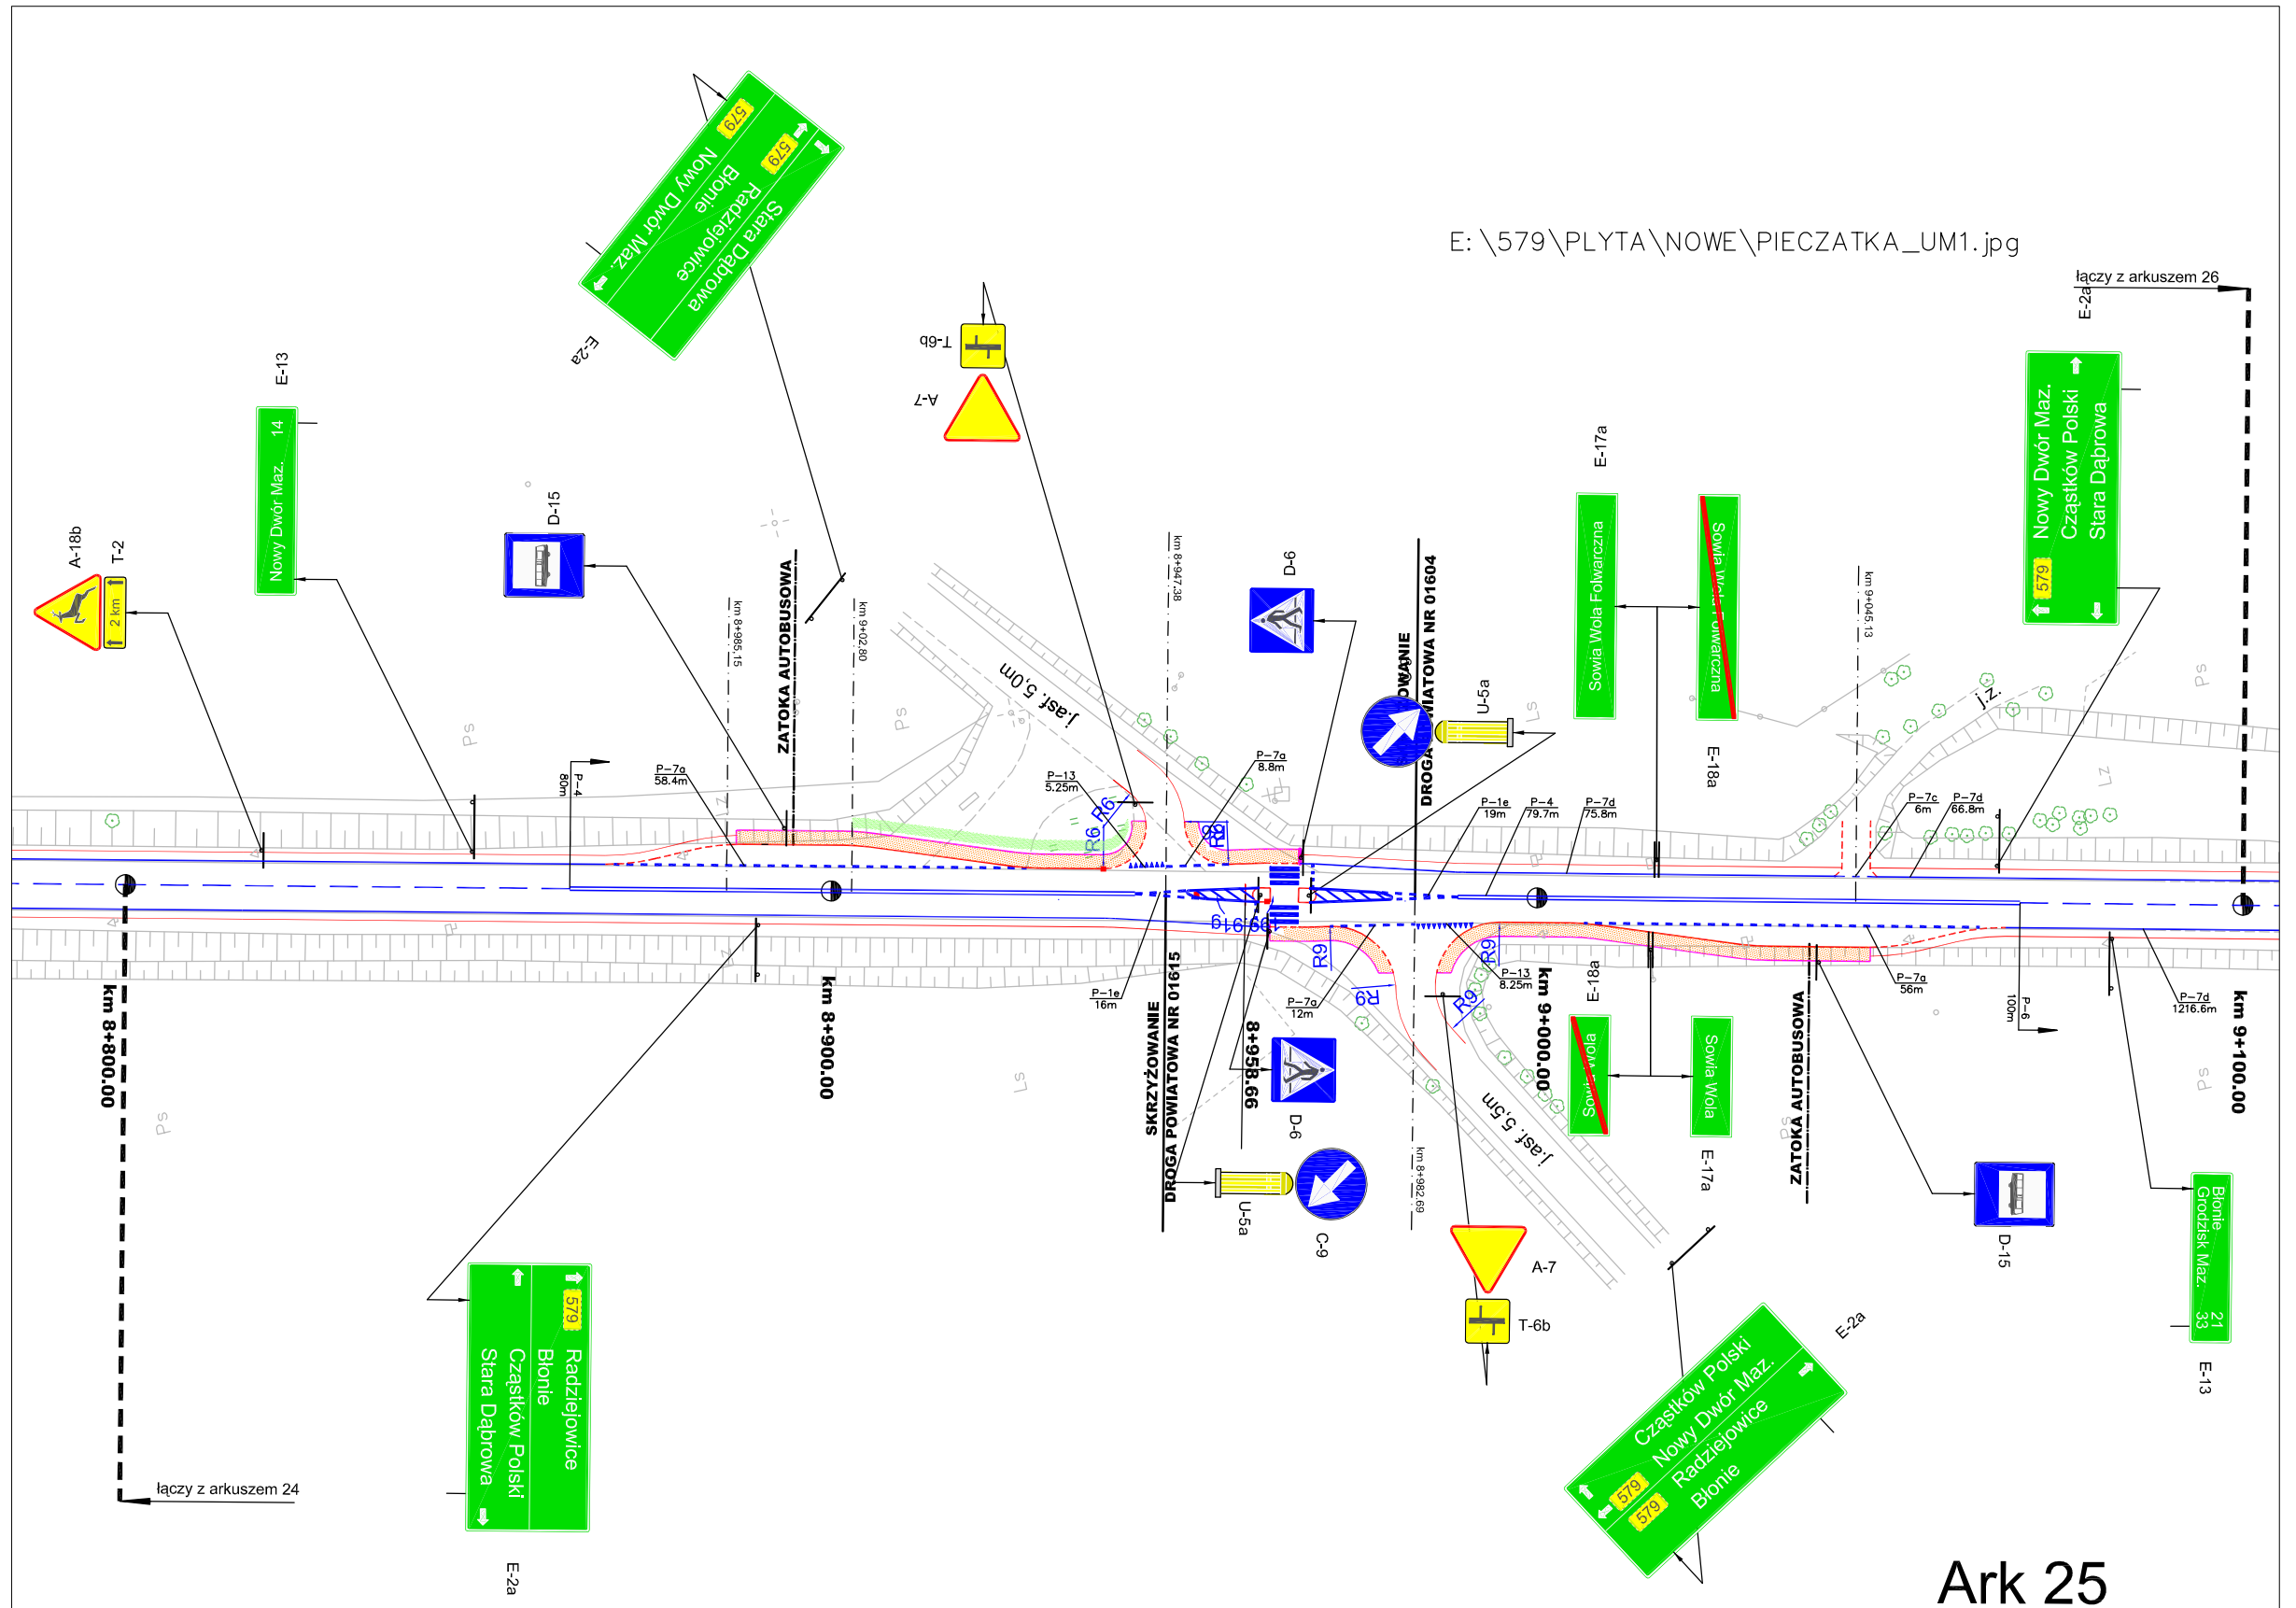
E:\579\PLYTA\NOWE\PIECZATKA_UM1.jpg

łączy z arkuszem 26

E-2a

Nowy Dwór Maz.
Cząstków Polski
Stara Dąbrowa
579

579 Nowy Dwór Maz.
Błonie
579 Radziejowice
Stara Dąbrowa

E-2a

T-6b

A-7

E-13

Nowy Dwór Maz. 14

D-15

A-18b

T-2

2 km

E-17a

Sowia Wola Folwarczna

Sowia Wola Folwarczna

E-18a

D-6

U-5a

C-9

ZATOKA AUTOBUSOWA

km 8+985.15

km 9+02.80

km 8+947.38

km 9+045.13

SKRZYŻOWANIE DROGA POWIATOWA NR 01604

j.asf. 5,0m

j.z.

P-7a 58.4m

P-4 80m

P-13 5.25m

P-7a 8.8m

P-1e 19m

P-4 79.7m

P-7d 75.8m

P-7c 6m

P-7d 66.8m

R6

R6

R8

R9

R9

R9

R9

P-1e 16m

P-7a 12m

P-13 8.25m

P-7a 56m

P-6 100m

P-7d 1216.6m

Ps

Ps

Ps

Ps

Ps

Ps

Ls

Ls

Lz

Lz

km 8+800.00

km 8+900.00

km 8+958.66

km 9+000.00

km 9+100.00

SKRZYŻOWANIE DROGA POWIATOWA NR 01615

ZATOKA AUTOBUSOWA

km 8+982.69

j.asf. 5,5m

E-18a

Sowia Wola

Sowia Wola

E-17a

D-6

U-5a

C-9

A-7

T-6b

D-15

Błonie
Grodzisk Maz.
21
33

E-13

łączy z arkuszem 24

579 Radziejowice
Błonie
Cząstków Polski
Stara Dąbrowa

E-2a

Cząstków Polski
Nowy Dwór Maz.
579 Radziejowice
579 Błonie

E-2a

Ark 25